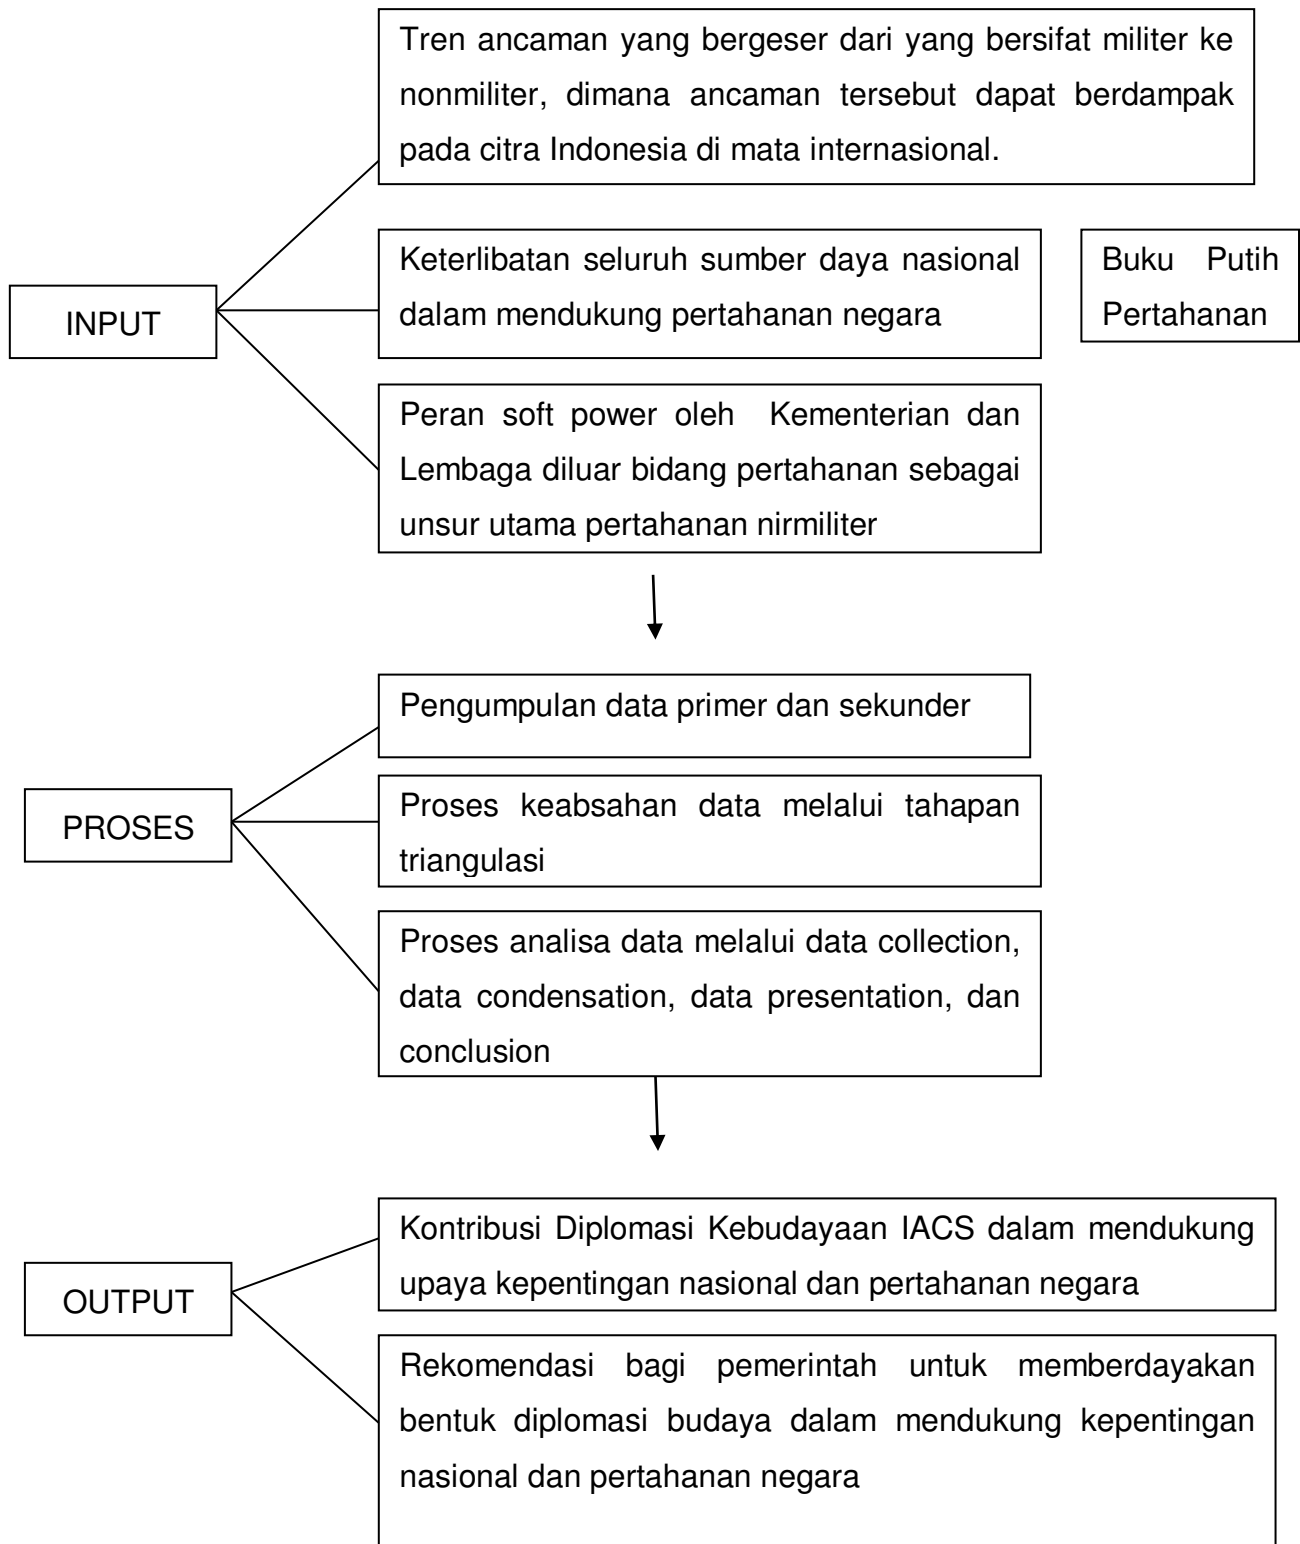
INPUT

Tren ancaman yang bergeser dari yang bersifat militer ke nonmiliter, dimana ancaman tersebut dapat berdampak pada citra Indonesia di mata internasional.

Keterlibatan seluruh sumber daya nasional dalam mendukung pertahanan negara

Buku Putih Pertahanan

Peran soft power oleh Kementerian dan Lembaga diluar bidang pertahanan sebagai unsur utama pertahanan nirmiliter

PROSES

Pengumpulan data primer dan sekunder

Proses keabsahan data melalui tahapan triangulasi

Proses analisa data melalui data collection, data condensation, data presentation, dan conclusion

OUTPUT

Kontribusi Diplomasi Kebudayaan IACS dalam mendukung upaya kepentingan nasional dan pertahanan negara

Rekomendasi bagi pemerintah untuk memberdayakan bentuk diplomasi budaya dalam mendukung kepentingan nasional dan pertahanan negara